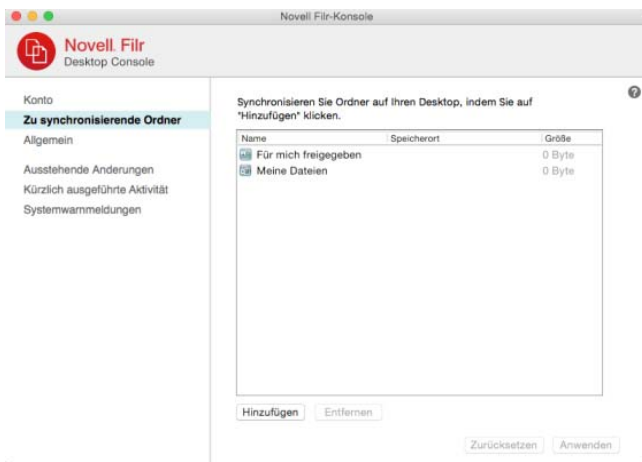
Novell Filr-Konsole

Novell. Filr
Desktop Console

Konto
Zu synchronisierende Ordner
Allgemein

Ausstehende Änderungen
Kürzlich ausgeführte Aktivität
Systemwarnmeldungen

?

Synchronisieren Sie Ordner auf Ihren Desktop, indem Sie auf "Hinzufügen" klicken.

| Name | Speicherort | Größe |
|---|---|---|
| Für mich freigegeben | | 0 Byte |
| Meine Dateien | | 0 Byte |

Hinzufügen Entfernen

Zurücksetzen Anwenden